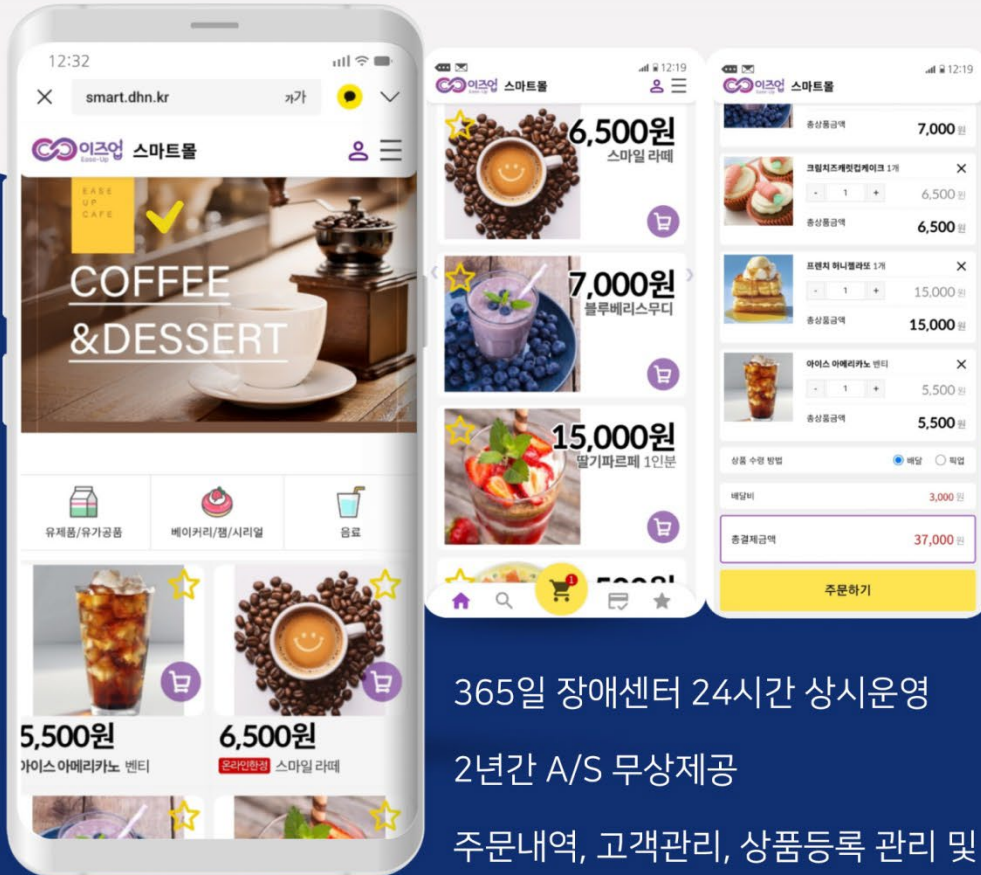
12:32
smart.dhn.kr
가가
이즈업 Ease-Up 스마트몰
EASE UP CAFE
COFFEE &DESSERT
유제품/유가공품
베이커리/잼/시리얼
음료
5,500원
아이스 아메리카노 벤티
6,500원
온라인한정 스마트일 라떼

12:19
이즈업 스마트몰
6,500원
스마일 라떼
7,000원
블루베리스무디
15,000원
딸기파르페 1인분
1

12:19
이즈업 스마트몰
총상품금액 7,000원
크림치즈케릿컵케이크 1개
1
6,500원
총상품금액 6,500원
프렌치 허니웰라또 1개
1
15,000원
총상품금액 15,000원
아이스 아메리카노 벤티
1
5,500원
총상품금액 5,500원
상품 수령 방법 배달 픽업
배달비 3,000원
총결제금액 37,000원
주문하기

365일 장애센터 24시간 상시운영
2년간 A/S 무상제공
주문내역, 고객관리, 상품등록 관리 및